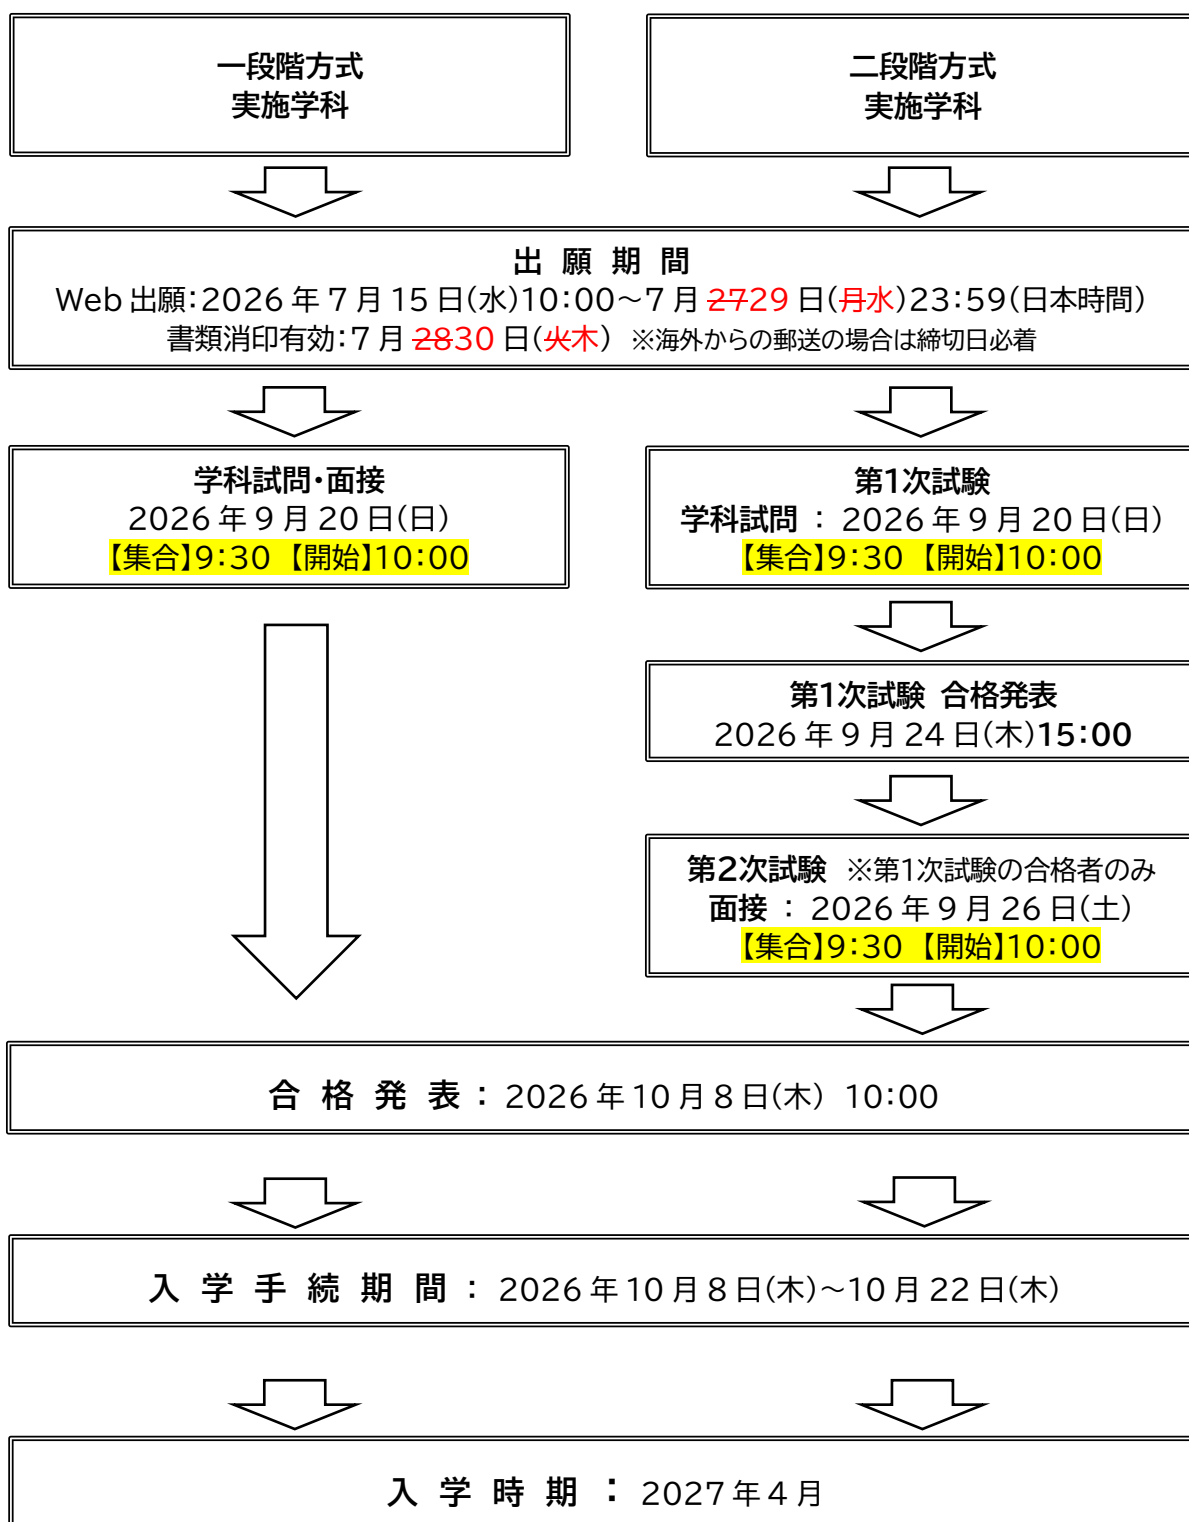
一段階方式
実施学科

二段階方式
実施学科

出 願 期 間
Web 出願:2026 年 7 月 15 日(水)10:00～7 月 ~~27~~29 日(~~月~~水)23:59(日本時間)
書類消印有効:7 月 ~~28~~30 日(~~火~~木) ※海外からの郵送の場合は締切日必着

学科試問・面接
2026 年 9 月 20 日(日)
【集合】9:30 【開始】10:00

第1次試験
学科試問 : 2026 年 9 月 20 日(日)
【集合】9:30 【開始】10:00

第1次試験 合格発表
2026 年 9 月 24 日(木)15:00

第2次試験 ※第1次試験の合格者のみ
面接 : 2026 年 9 月 26 日(土)
【集合】9:30 【開始】10:00

合 格 発 表 : 2026 年 10 月 8 日(木) 10:00

入 学 手 続 期 間 : 2026 年 10 月 8 日(木)～10 月 22 日(木)

入 学 時 期 : 2027 年 4 月